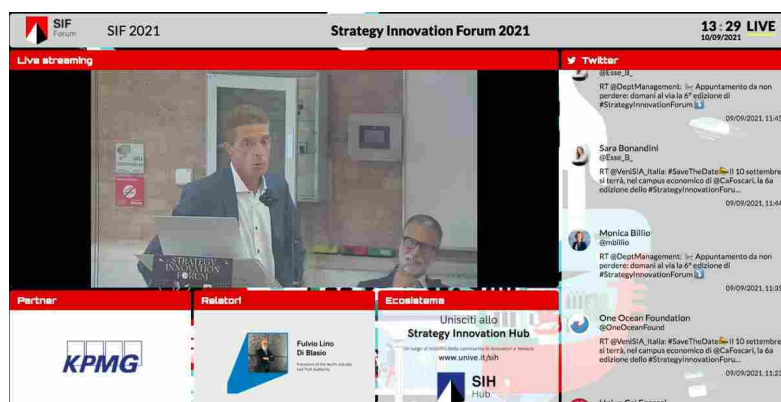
SIF Forum SIF 2021

Strategy Innovation Forum 2021

13 : 29 LIVE
10/09/2021

Live streaming

STRATEGY INNOVATION FORUM

Twitter

@Esse_B_

RT @DeptManagement: Appuntamento da non perdere: domani al via la 6ª edizione di #StrategyInnovationForum

09/09/2021, 11:45

Sara Bonandini
@Esse_B_

RT @VeniSIA_Italia: #SaveTheDate Il 10 settembre si terrà, nel campus economico di @CaFoscari, la 6a edizione dello #StrategyInnovationForu...

09/09/2021, 11:44

Monica Billio
@mbillio

RT @DeptManagement: Appuntamento da non perdere: domani al via la 6ª edizione di #StrategyInnovationForum

09/09/2021, 11:35

One Ocean Foundation
@OneOceanFound

RT @VeniSIA_Italia: #SaveTheDate Il 10 settembre si terrà, nel campus economico di @CaFoscari, la 6a edizione dello #StrategyInnovationForu...

09/09/2021, 11:2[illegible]

Partner

KPMG

Relatori

Fulvio Lino Di Blasio

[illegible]

Ecosistema

Unisciti allo Strategy Innovation Hub

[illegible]

www.unive.it/sih

SIH Hub